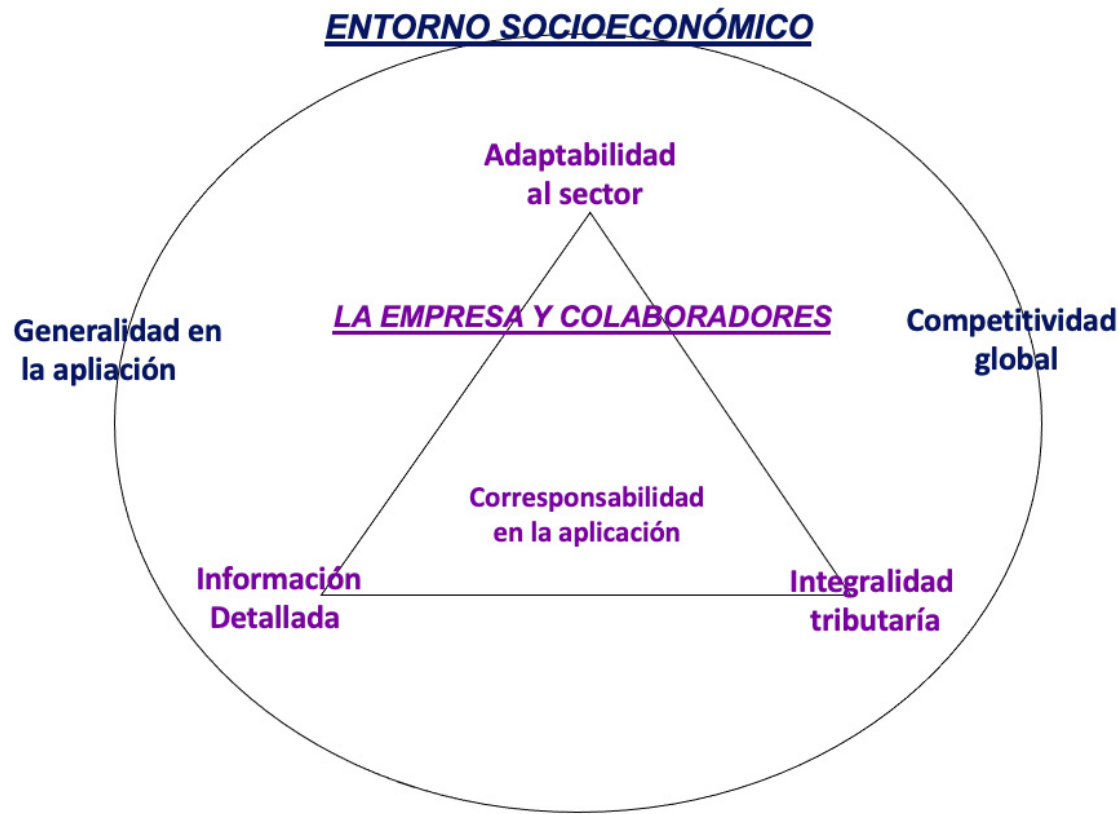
ENTORNO SOCIOECONÓMICO

Adaptabilidad al sector

Generalidad en la apliación

LA EMPRESA Y COLABORADORES

Competitividad global

Corresponsabilidad en la aplicación

Información Detallada

Integralidad tributaría